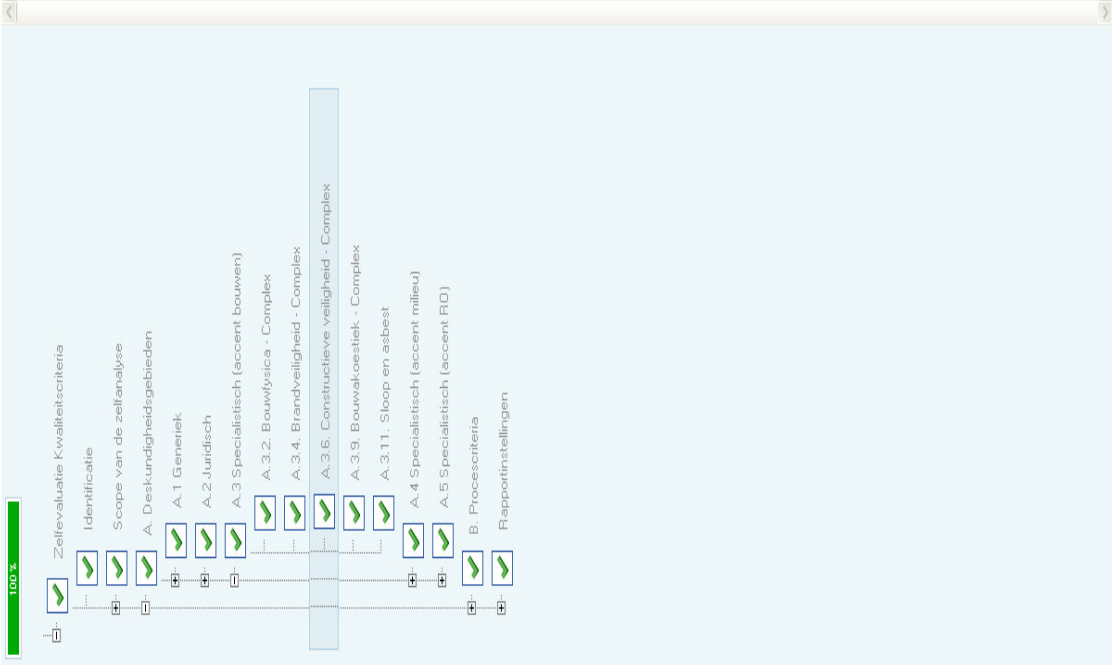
100 %

Zelfevaluatie Kwaliteitscriteria
Identificatie
Scope van de zelfanalyse
A. Deskundigheidsgebieden
A.1 Generiek
A.2 Juridisch
A.3 Specialistisch (accent bouwen)
A.3.2. Bouwfysica - Complex
A.3.4. Brandveiligheid - Complex
A.3.6. Constructieve veiligheid - Complex
A.3.9. Bouwakoestiek - Complex
A.3.11. Sloop en asbest
A.4 Specialistisch (accent milieu)
A.5 Specialistisch (accent RO)
B. Procescriteria
Rapportinstellingen